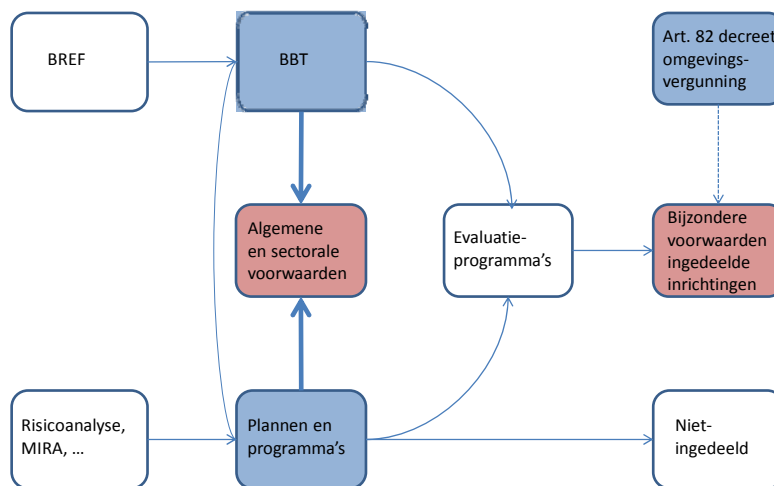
BREF

BBT

Art. 82 decreet omgevingsvergunning

Algemene en sectorale voorwaarden

Evaluatieprogramma's

Bijzondere voorwaarden ingedeelde inrichtingen

Risicoanalyse, MIRA, …

Plannen en programma's

Nietingedeeld